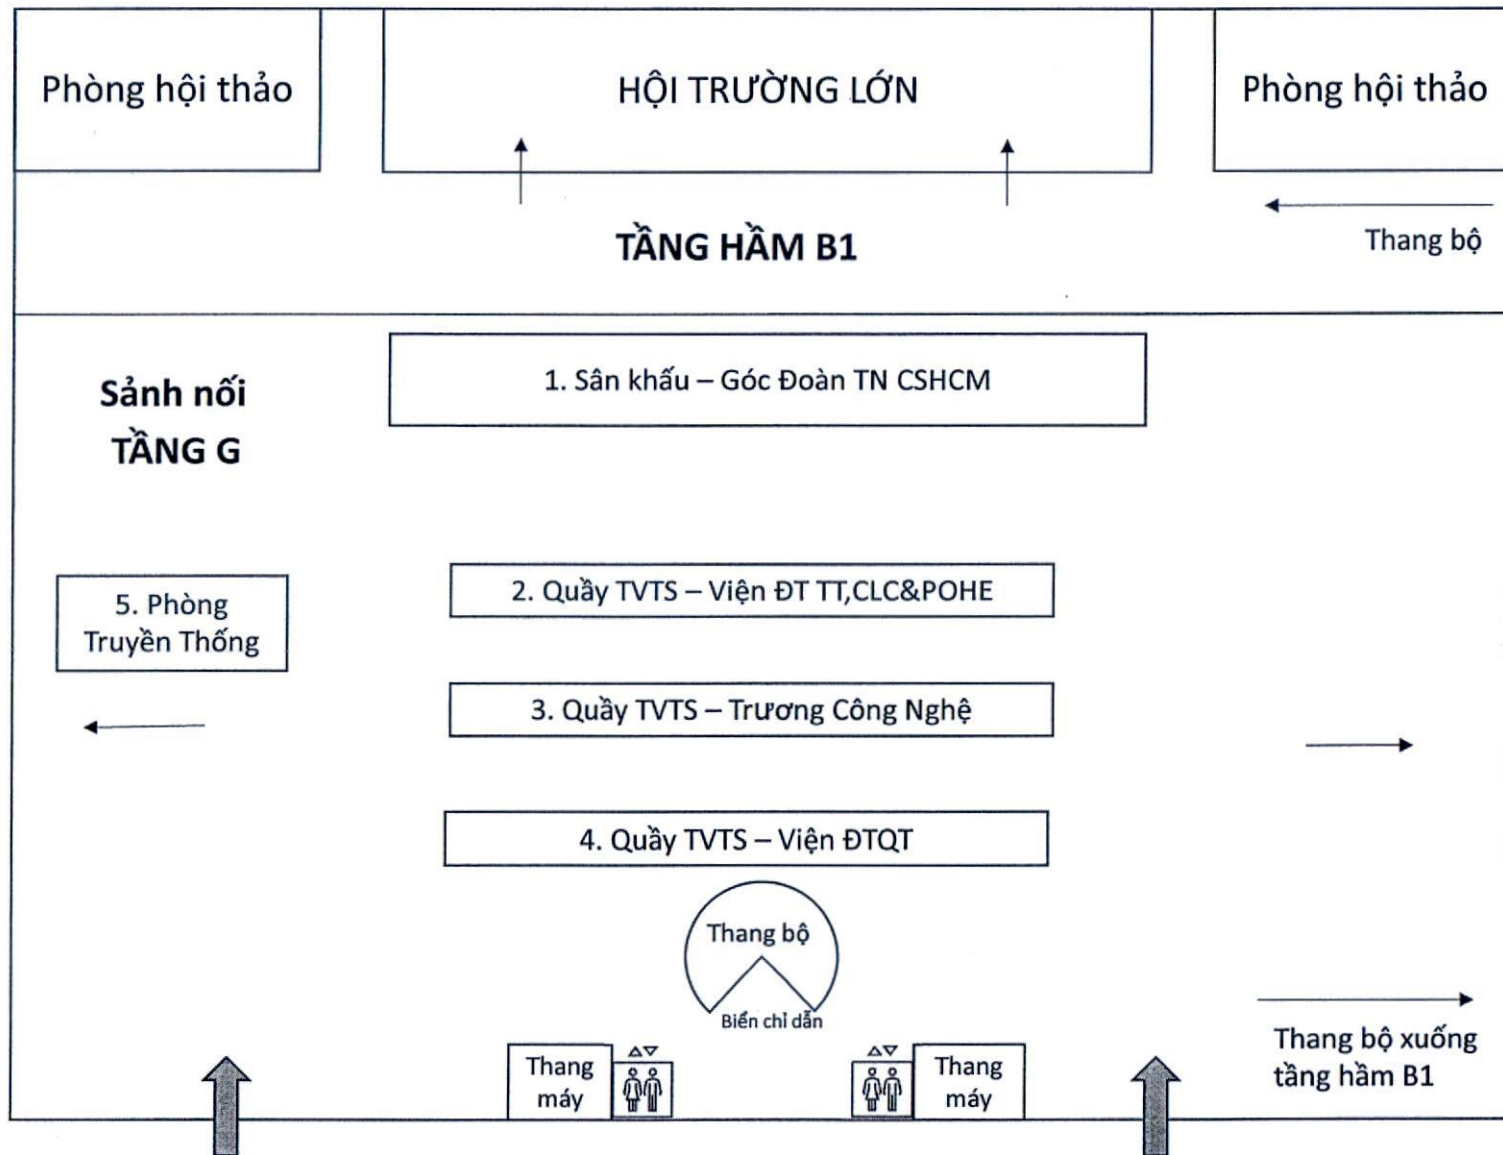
Phòng hội thảo

HỘI TRƯỜNG LỚN

Phòng hội thảo

TẦNG HẦM B1

Thang bộ

Sảnh nối
TẦNG G

1. Sân khấu – Góc Đoàn TN CSHCM

5. Phòng Truyền Thống

2. Quầy TVTS – Viện ĐT TT,CLC&POHE

3. Quầy TVTS – Trương Công Nghệ

4. Quầy TVTS – Viện ĐTQT

Thang bộ

Biển chỉ dẫn

Thang máy

Thang máy

Thang bộ xuống tầng hầm B1